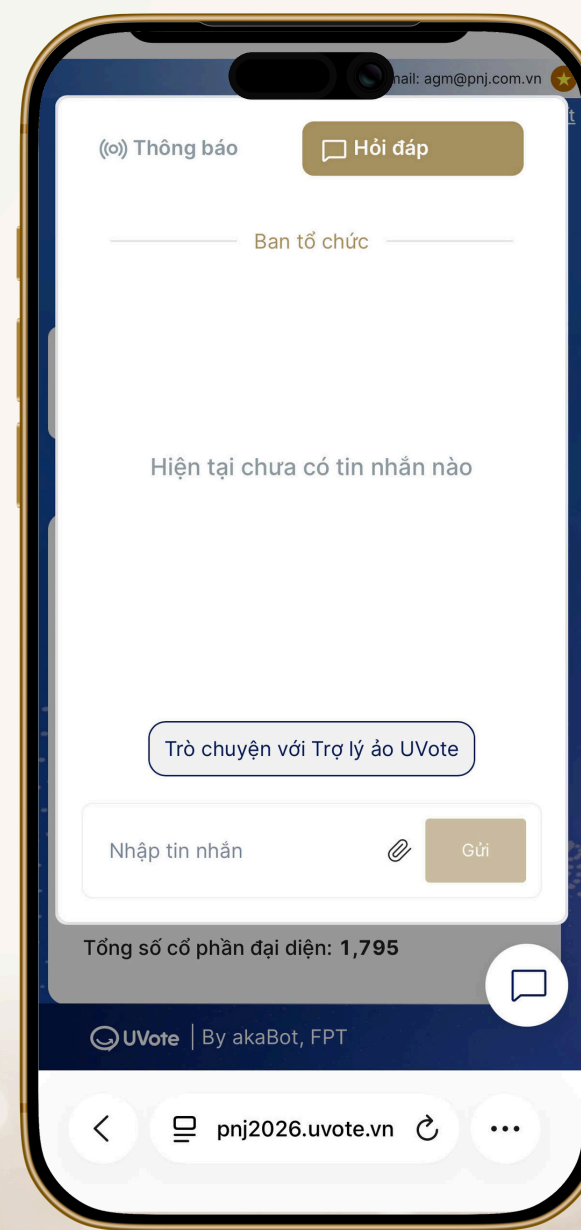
nail: agm@pnj.com.vn

Thông báo

Hỏi đáp

Ban tổ chức

Hiện tại chưa có tin nhắn nào

Trò chuyện với Trợ lý ảo UVote

Nhập tin nhắn

Gửi

Tổng số cổ phần đại diện: **1,795**

UVote | By akaBot, FPT

pnj2026.uvote.vn